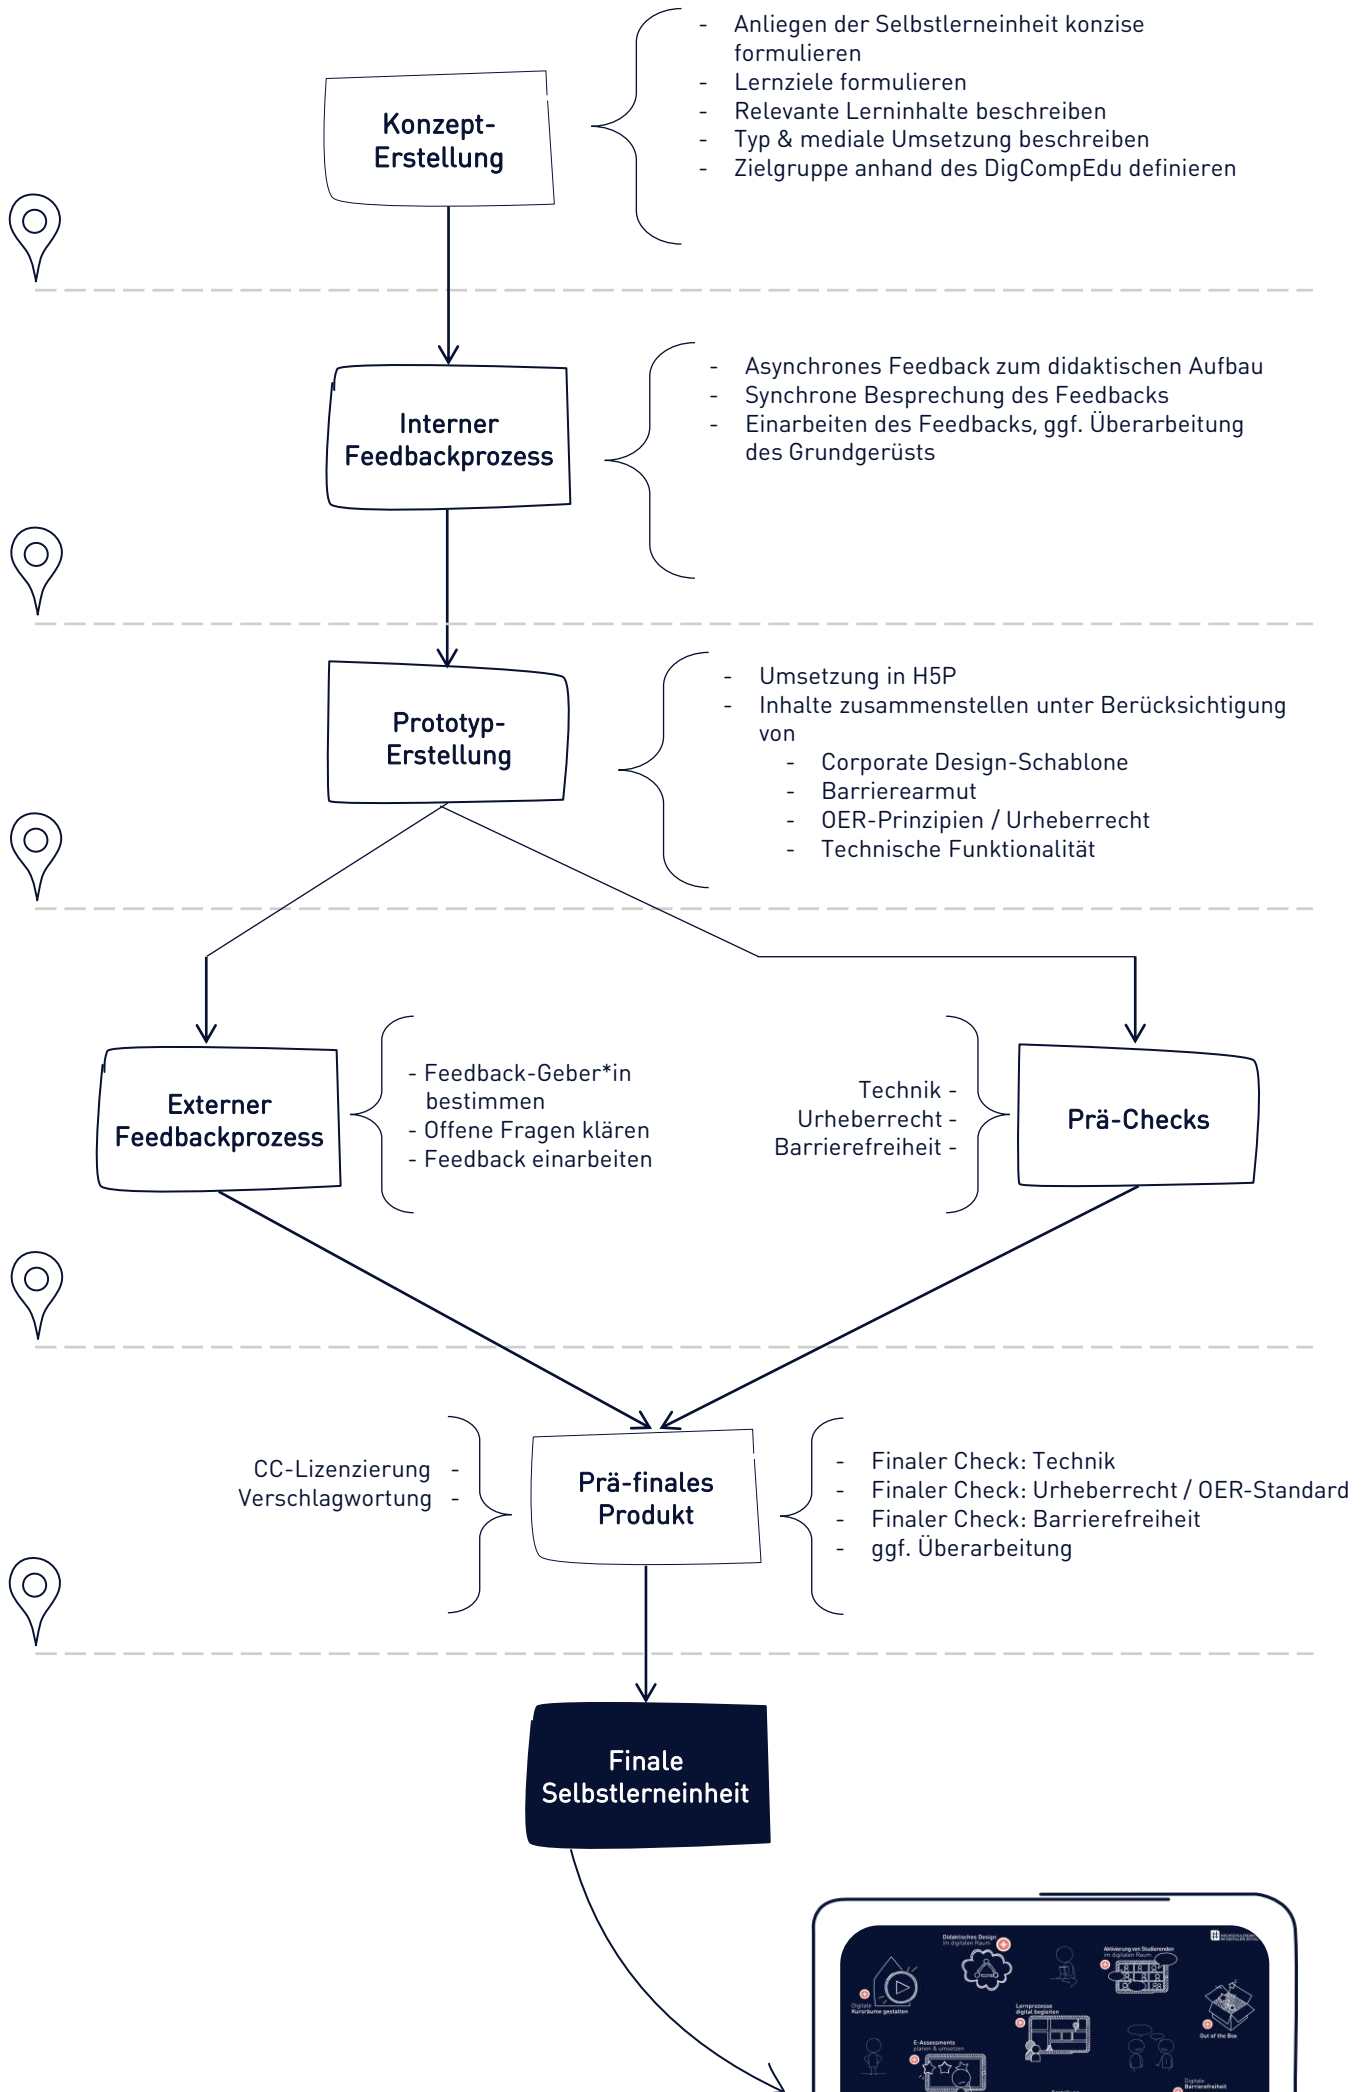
Konzept-Erstellung

- Anliegen der Selbstlerneinheit konzise formulieren
- Lernziele formulieren
- Relevante Lerninhalte beschreiben
- Typ & mediale Umsetzung beschreiben
- Zielgruppe anhand des DigCompEdu definieren

Interner Feedbackprozess

- Asynchrones Feedback zum didaktischen Aufbau
- Synchrone Besprechung des Feedbacks
- Einarbeiten des Feedbacks, ggf. Überarbeitung des Grundgerüsts

Prototyp-Erstellung

- Umsetzung in H5P
- Inhalte zusammenstellen unter Berücksichtigung von
  - Corporate Design-Schablone
  - Barrierearmut
  - OER-Prinzipien / Urheberrecht
  - Technische Funktionalität

Externer Feedbackprozess

- Feedback-Geber*in bestimmen
- Offene Fragen klären
- Feedback einarbeiten

Technik -
Urheberrecht -
Barrierefreiheit -

Prä-Checks

CC-Lizenzierung -
Verschlagwortung -

Prä-finales Produkt

- Finaler Check: Technik
- Finaler Check: Urheberrecht / OER-Standard
- Finaler Check: Barrierefreiheit
- ggf. Überarbeitung

Finale Selbstlerneinheit

Didaktisches Design im digitalen Raum
Aktivierung von Studierenden im digitalen Raum
Digitale Kursräume gestalten
Lernprozesse digital begleiten
Out of the Box
E-Assessments planen & umsetzen
Digitale Barrierefreiheit
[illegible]